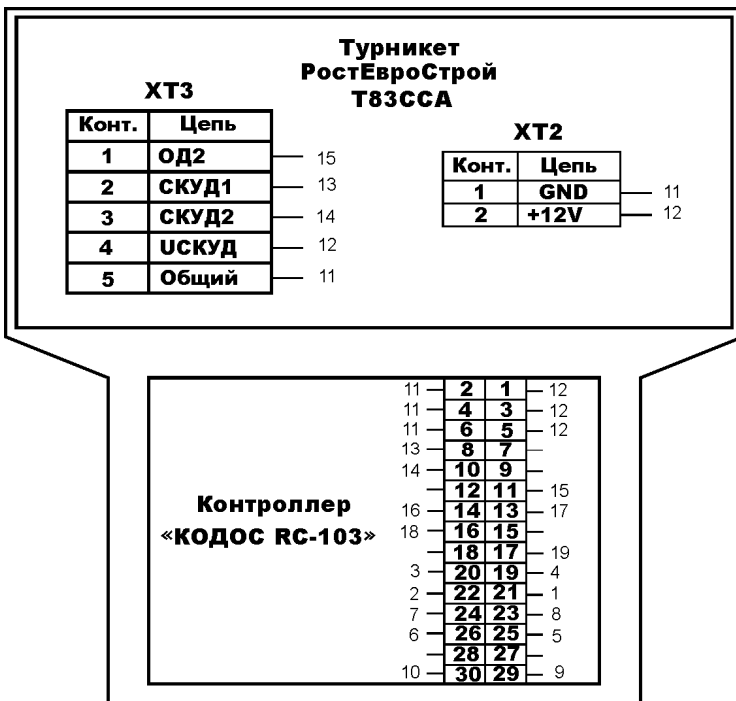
Турникет
РостЕвроСтрой
T83CCA

XT3

| Конт. | Цепь |
|---|---|
| 1 | ОД2 |
| 2 | СКУД1 |
| 3 | СКУД2 |
| 4 | UСКУД |
| 5 | Общий |

15
13
14
12
11

XT2

| Конт. | Цепь |
|---|---|
| 1 | GND |
| 2 | +12V |

11
12

Контроллер
«КОДОС RC-103»

| | | | |
|---|---|---|---|
| 11 | 2 | 1 | 12 |
| 11 | 4 | 3 | 12 |
| 11 | 6 | 5 | 12 |
| 13 | 8 | 7 | |
| 14 | 10 | 9 | |
| | 12 | 11 | 15 |
| 16 | 14 | 13 | 17 |
| 18 | 16 | 15 | |
| | 18 | 17 | 19 |
| 3 | 20 | 19 | 4 |
| 2 | 22 | 21 | 1 |
| 7 | 24 | 23 | 8 |
| 6 | 26 | 25 | 5 |
| | 28 | 27 | |
| 10 | 30 | 29 | 9 |